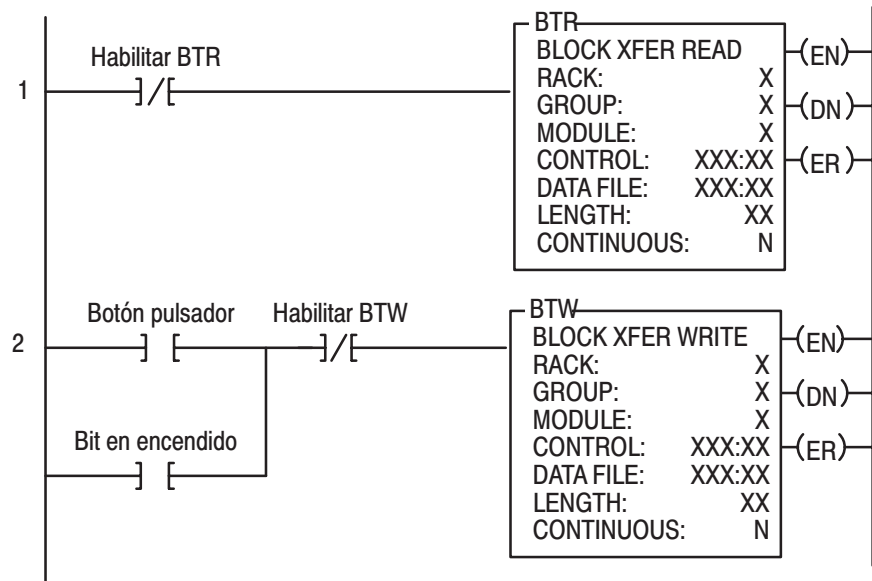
1

Habilitar BTR

]/[

BTR

BLOCK XFER READ

RACK: X

GROUP: X

MODULE: X

CONTROL: XXX:XX

DATA FILE: XXX:XX

LENGTH: XX

CONTINUOUS: N

(EN)

(DN)

(ER)

2

Botón pulsador

] [

Habilitar BTW

]/[

Bit en encendido

] [

BTW

BLOCK XFER WRITE

RACK: X

GROUP: X

MODULE: X

CONTROL: XXX:XX

DATA FILE: XXX:XX

LENGTH: XX

CONTINUOUS: N

(EN)

(DN)

(ER)